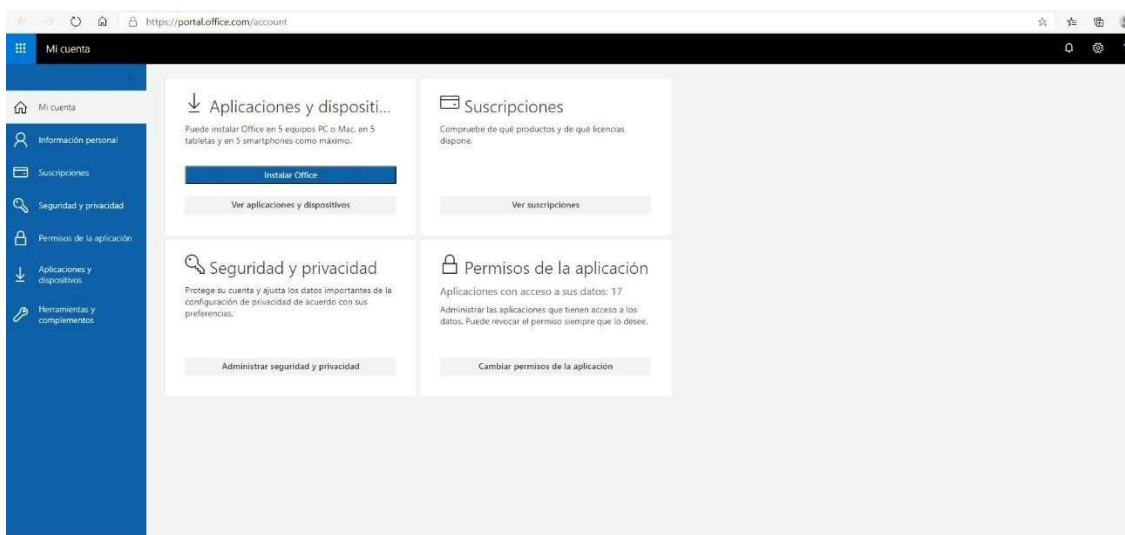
https://portal.office.com/account

Mi cuenta

Mi cuenta
Información personal
Suscripciones
Seguridad y privacidad
Permisos de la aplicación
Aplicaciones y dispositivos
Herramientas y complementos

Aplicaciones y dispositi...
Puede instalar Office en 5 equipos PC o Mac, en 5 tabletas y en 5 smartphones como máximo.
Instalar Office
Ver aplicaciones y dispositivos

Suscripciones
Compruebe de qué productos y de qué licencias dispone.
Ver suscripciones

Seguridad y privacidad
Protege su cuenta y ajusta los datos importantes de la configuración de privacidad de acuerdo con sus preferencias.
Administrar seguridad y privacidad

Permisos de la aplicación
Aplicaciones con acceso a sus datos: 17
Administrar las aplicaciones que tienen acceso a los datos. Puede revocar el permiso siempre que lo desee.
Cambiar permisos de la aplicación